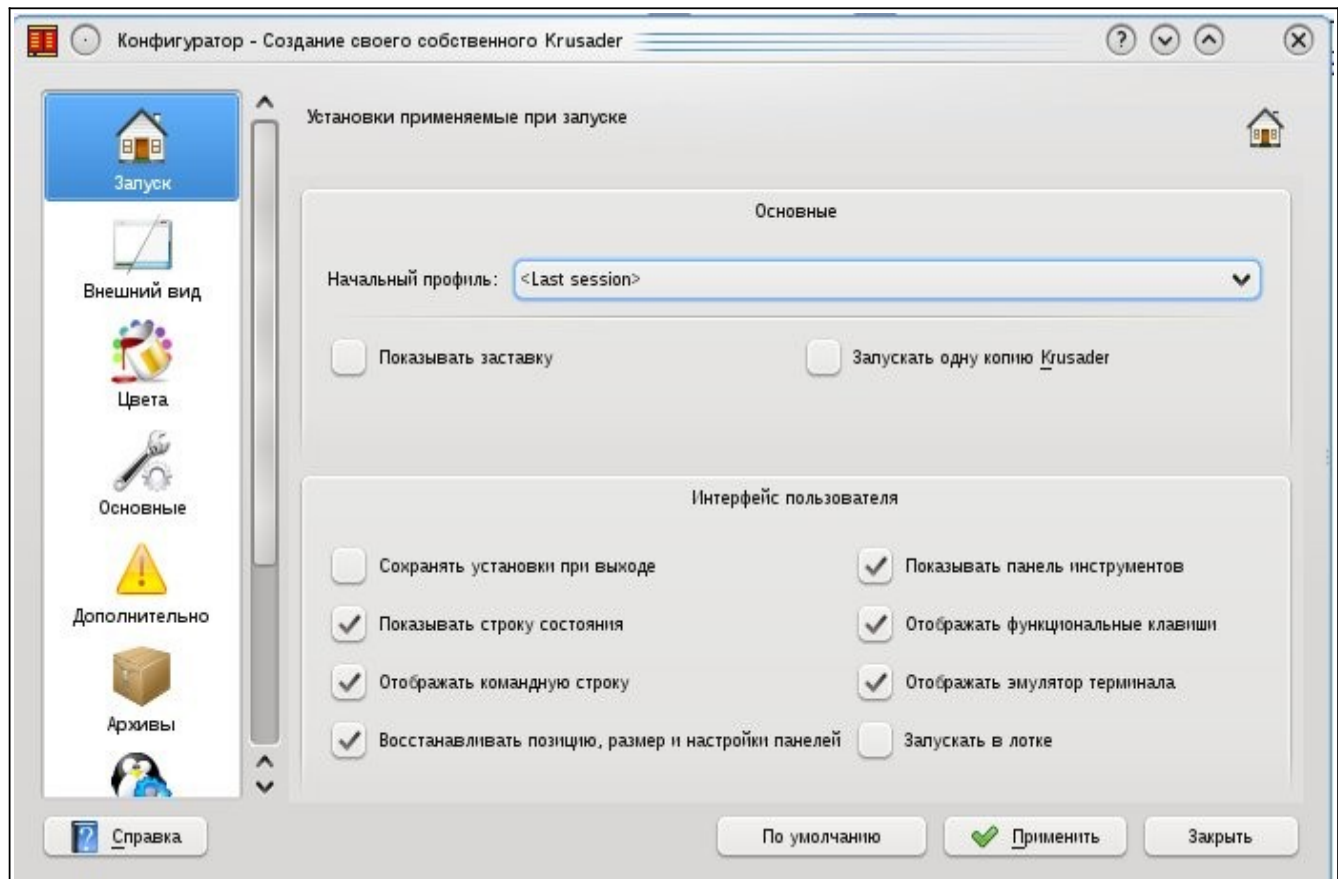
Конфигуратор - Создание своего собственного Krusader

Запуск
Внешний вид
Цвета
Основные
Дополнительно
Архивы

Установки применяемые при запуске

Основные

Начальный профиль: <Last session>

Показывать заставку
Запускать одну копию Krusader

Интерфейс пользователя

Сохранять установки при выходе
Показывать панель инструментов
Показывать строку состояния
Отображать функциональные клавиши
Отображать командную строку
Отображать эмулятор терминала
Восстанавливать позицию, размер и настройки панелей
Запускать в лотке

Справка
По умолчанию
Применить
Закрыть